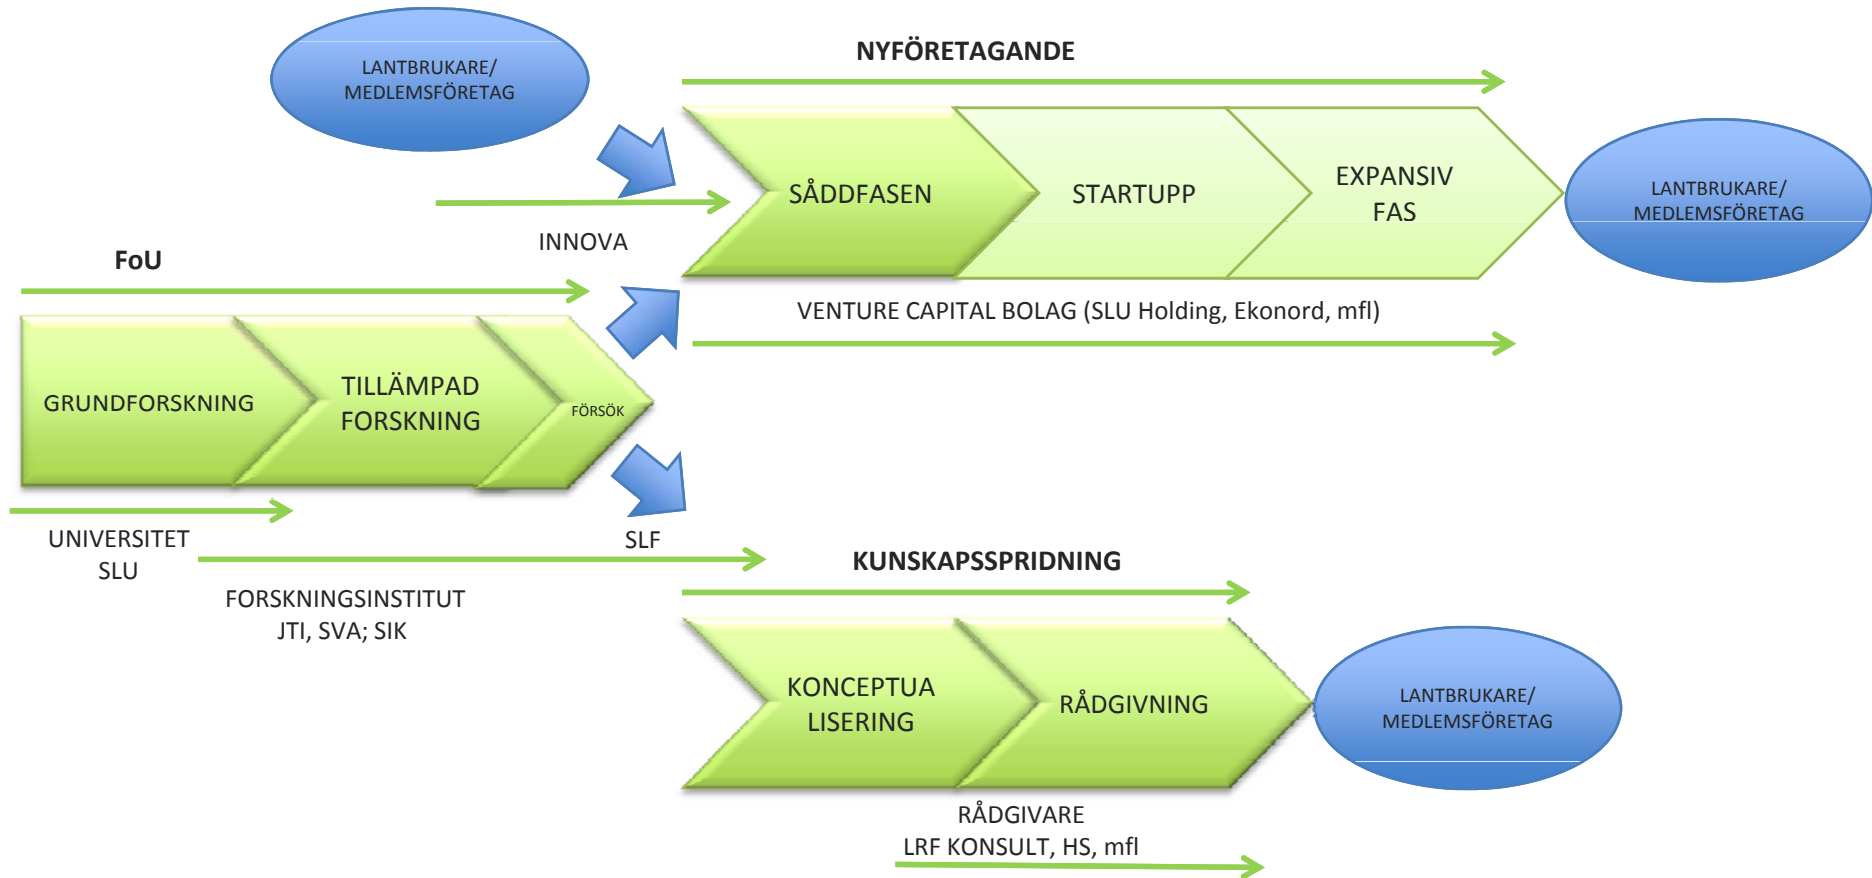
LANTBRUKARE/
MEDLEMSFÖRETAG

NYFÖRETAGANDE

SÅDDFASEN

STARTUPP

EXPANSIV
FAS

LANTBRUKARE/
MEDLEMSFÖRETAG

INNOVA

FoU

VENTURE CAPITAL BOLAG (SLU Holding, Ekonord, mfl)

GRUNDFORSKNING

TILLÄMPAD
FORSKNING

FÖRSÖK

UNIVERSITET
SLU

SLF

KUNSKAPSSPRIDNING

FORSKNINGSINSTITUT
JTI, SVA; SIK

KONCEPTUA
LISERING

RÅDGIVNING

LANTBRUKARE/
MEDLEMSFÖRETAG

RÅDGIVARE
LRF KONSULT, HS, mfl